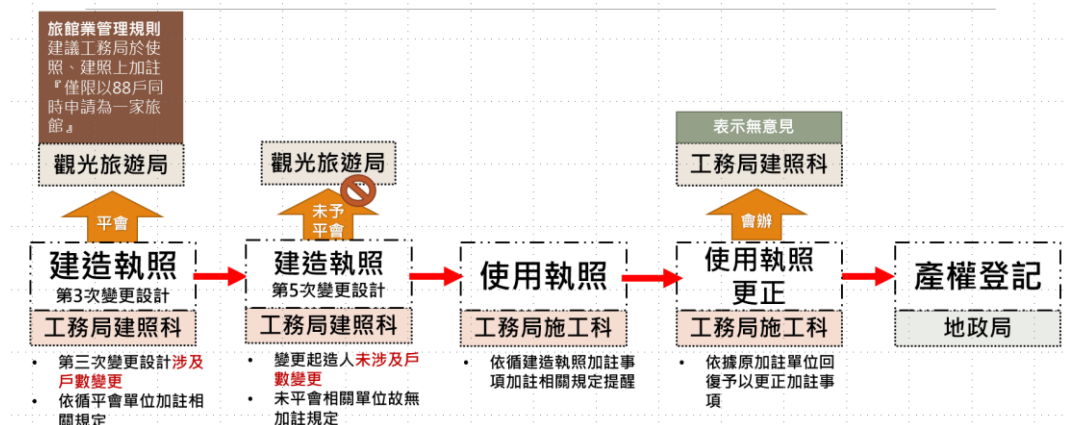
旅館業管理規則
建議工務局於使照、建照上加註『僅限以88戶同時申請為一家旅館』

觀光旅遊局

平會

建造執照
第3次變更設計

工務局建照科

• 第三次變更設計涉及戶數變更
• 依循平會單位加註相關規定

觀光旅遊局

未予平會

建造執照
第5次變更設計

工務局建照科

• 變更起造人未涉及戶數變更
• 未平會相關單位故無加註規定

使用執照

工務局施工科

• 依循建造執照加註事項加註相關規定提醒

表示無意見

工務局建照科

會辦

使用執照更正

工務局施工科

• 依據原加註單位回復予以更正加註事項

產權登記

地政局